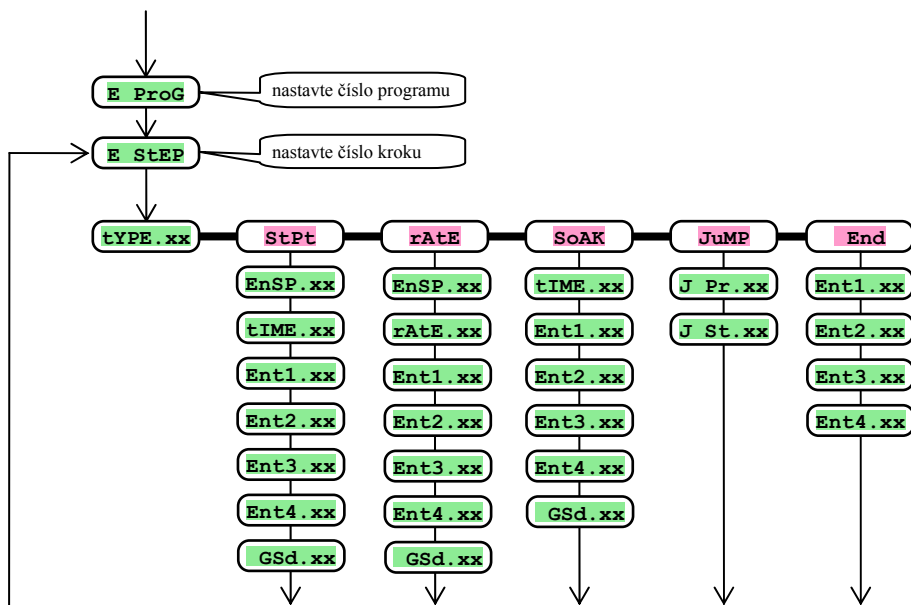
E ProG

nastavte číslo programu

E StEP

nastavte číslo kroku

tYPE.xx

StPt

EnSP.xx

tIME.xx

Ent1.xx

Ent2.xx

Ent3.xx

Ent4.xx

GSd.xx

rAtE

EnSP.xx

rAtE.xx

Ent1.xx

Ent2.xx

Ent3.xx

Ent4.xx

GSd.xx

SoAK

tIME.xx

Ent1.xx

Ent2.xx

Ent3.xx

Ent4.xx

GSd.xx

JuMP

J Pr.xx

J St.xx

End

Ent1.xx

Ent2.xx

Ent3.xx

Ent4.xx